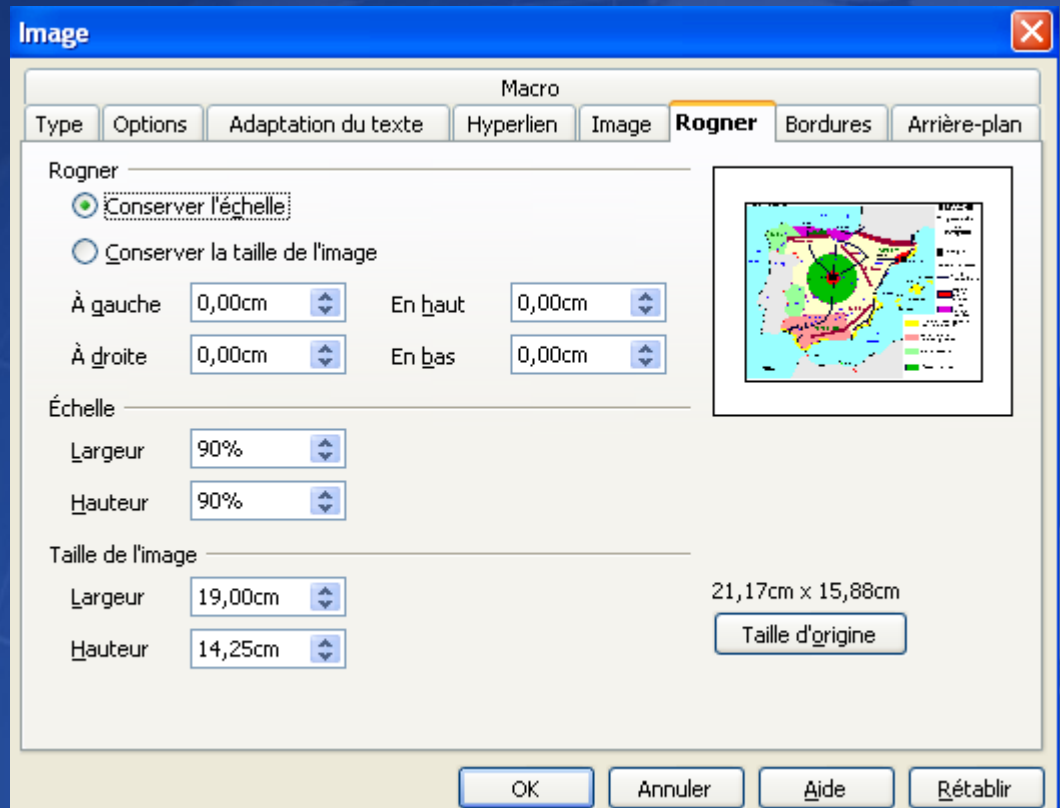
Image

Macro

Type | Options | Adaptation du texte | Hyperlien | Image | Rogner | Bordures | Arrière-plan

Rogner

Conserver l'échelle

Conserver la taille de l'image

À gauche 0,00cm
En haut 0,00cm
À droite 0,00cm
En bas 0,00cm

Échelle

Largeur 90%
Hauteur 90%

Taille de l'image

Largeur 19,00cm
Hauteur 14,25cm

21,17cm x 15,88cm

Taille d'origine

OK
Annuler
Aide
Rétablir